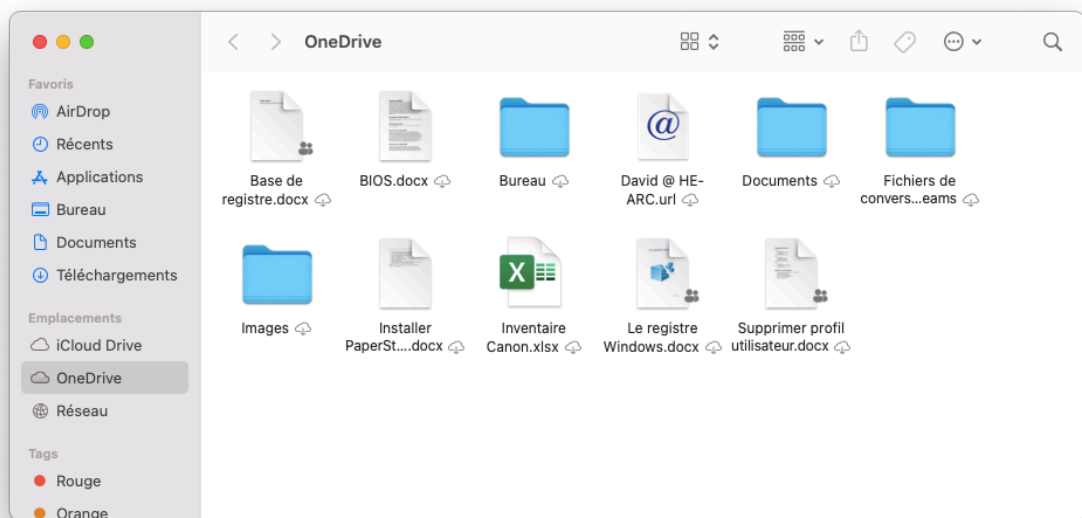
OneDrive

Favoris
AirDrop
Récents
Applications
Bureau
Documents
Téléchargements

Emplacements
iCloud Drive
OneDrive
Réseau

Tags
Rouge
Orange

Base de registre.docx
BIOS.docx
Bureau
David @ HE-ARC.url
Documents
Fichiers de convers...eams
Images
Installer PaperSt....docx
Inventaire Canon.xlsx
Le registre Windows.docx
Supprimer profil utilisateur.docx